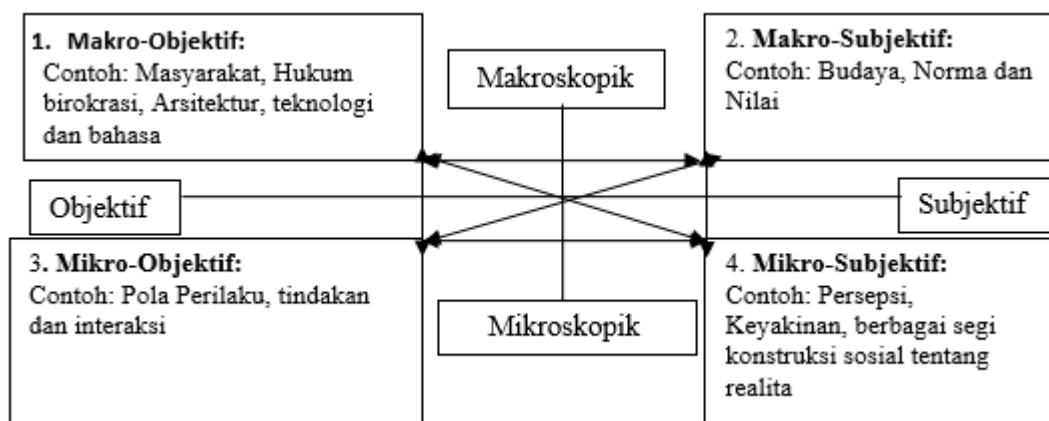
1. **Makro-Objektif:**
Contoh: Masyarakat, Hukum birokrasi, Arsitektur, teknologi dan bahasa

Makroskopik

2. **Makro-Subjektif:**
Contoh: Budaya, Norma dan Nilai

Objektif

Subjektif

3. **Mikro-Objektif:**
Contoh: Pola Perilaku, tindakan dan interaksi

Mikroskopik

4. **Mikro-Subjektif:**
Contoh: Persepsi, Keyakinan, berbagai segi konstruksi sosial tentang realita